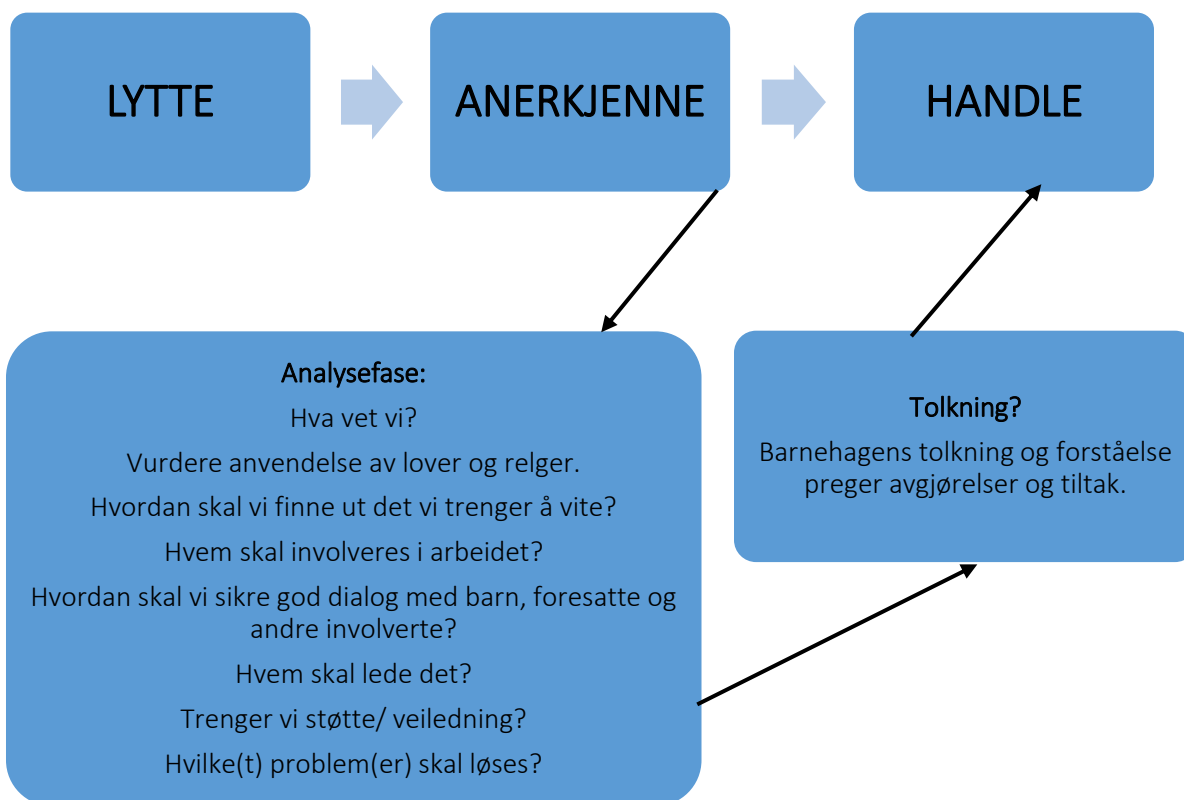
LYTTE

ANERKJENNE

HANDLE

Analysefase:

Hva vet vi?

Vurdere anvendelse av lover og relger.

Hvordan skal vi finne ut det vi trenger å vite?

Hvem skal involveres i arbeidet?

Hvordan skal vi sikre god dialog med barn, foresatte og andre involverte?

Hvem skal lede det?

Trenger vi støtte/ veiledning?

Hvilke(t) problem(er) skal løses?

Tolkning?

Barnehagens tolkning og forståelse preger avgjørelser og tiltak.